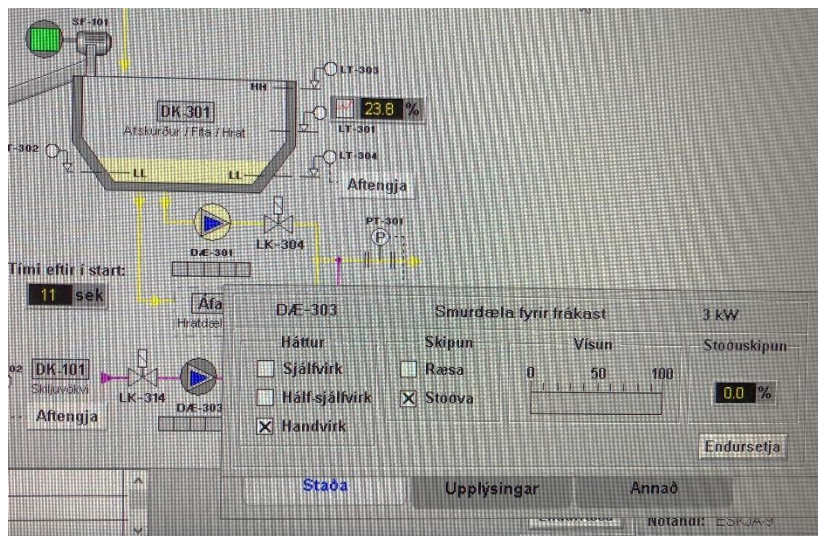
SF-101

LT-303

HH

DK 301
Afskurður / Fita / Hrat

23.8 %

LT-301

T-302

LL

LL

LT-304

Aftengja

DÆ-301

LK-304

PT-301

P

Tími eftir í start:

11 sek

Afa
Hratdæl

02 DK-101
Skiljuvökvi

LK-314

DÆ-303

Aftengja

DÆ-303

Smurdæla fyrir fráköst

3 kW

Háttur

Sjálfvirk

Hálf-sjálfvirk

Handvirk

Skipun

Ræsa

Stöðva

Vísun

0

50

100

Stöðuskipun

0.0 %

Endursetja

Staða

Upplýsingar

Annað

Notandi: ESKJA-9